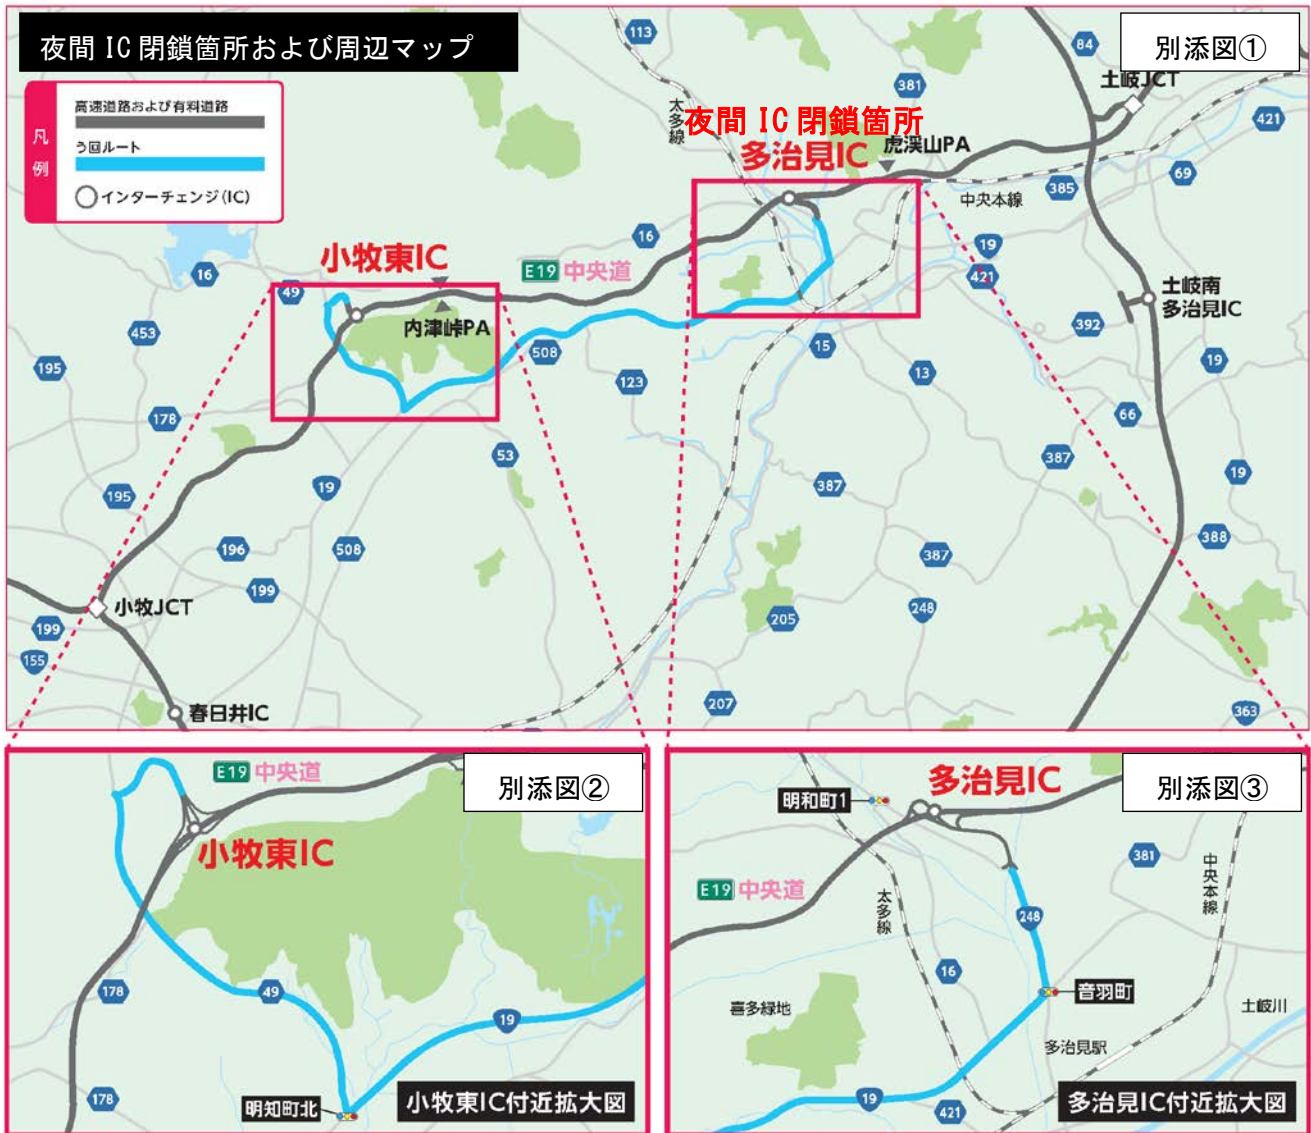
夜間 IC 閉鎖箇所および周辺マップ

別添図①

凡例
高速道路および有料道路
う回ルート
インターチェンジ(IC)

夜間 IC 閉鎖箇所
多治見IC
虎渓山PA
土岐JCT
中央本線
土岐南多治見IC
太多線
小牧東IC
内津峠PA
E19 中央道
小牧JCT
春日井IC

113 84 381 421 69 385 19 421 392 19 16 16 49 453 195 178 195 196 199 199 155 19 508 53 123 508 15 13 66 387 387 19 387 388 205 248 207 363

別添図②
E19 中央道
小牧東IC
178 49 19 178
明知町北
小牧東IC付近拡大図

別添図③
多治見IC
明和町1
E19 中央道
381
中央本線
太多線
248
16
音羽町
喜多緑地
土岐川
多治見駅
19
421
多治見IC付近拡大図